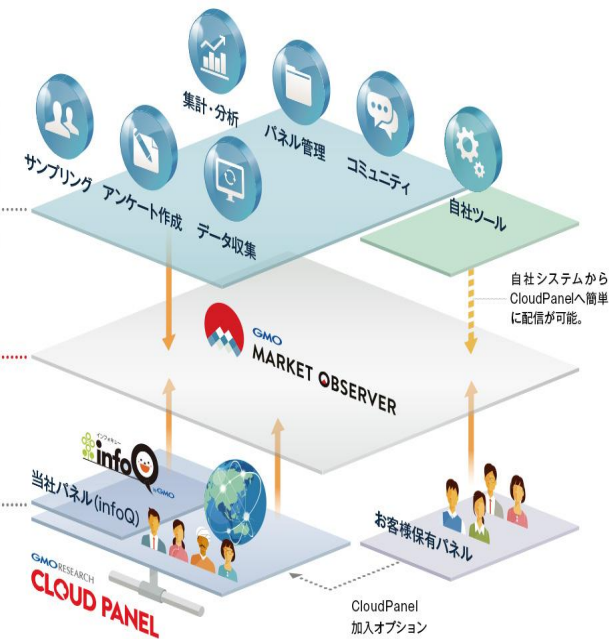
集計・分析

パネル管理

サンプリング

アンケート作成

データ収集

コミュニティ

自社ツール

自社システムから CloudPanelへ簡単に配信が可能。

GMO MARKET OBSERVER

インフォキュー infoQ GMO

当社パネル(infoQ)

お客様保有パネル

GMO RESEARCH CLOUD PANEL

CloudPanel 加入オプション